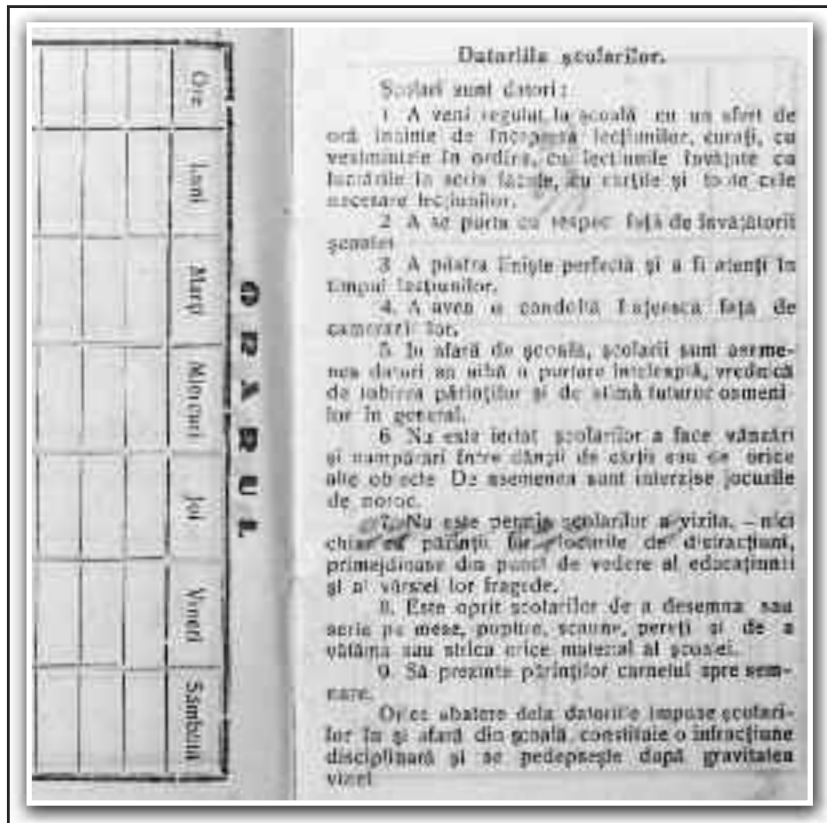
Ore

Luni

Marți

Miercuri

Joi

Vineri

Sâmbătă

ORARUL

Datoriile școlarilor.

Școlarii sunt datori:

1. A veni regulat la școală cu un sfert de oră înainte de începerea lecțiunilor, curați, cu veșmintele în ordine, cu lecțiunile învățate cu lucrările la scris făcute, cu cărțile și toate cele necesare lecțiunilor.

2. A se purta cu respect față de învățătorii școalei.

3. A păstra liniștea perfectă și a fi atenți în timpul lecțiunilor.

4. A avea o conduită frățească față de camarazii lor.

5. In afară de școală, școlarii sunt asemenea datori să aibă o purtare înțeleaptă, vrednică de iubirea părinților și de stimă tuturor oamenilor în general.

6. Nu este iertat școlarilor a face vânzări și cumpărări între dânșii de cărți sau de orice alte obiecte. De asemenea sunt interzise jocurile de noroc.

7. Nu este permis școlarilor a vizita, — nici chiar cu părinții lor, — locurile de distracțiuni, primejdioase din punct de vedere al educațiunii și al vârstei lor fragede.

8. Este oprit școlarilor de a desemna sau scrie pe mese, pupitre, scaune, pereți și de a vătăma sau strica orice material al școalei.

9. Să prezinte părinților carnetul spre semnare.

Orice abatere dela datoriile impuse școlarilor în și afară din școală, constituie o infracțiune disciplinară și se pedepsește după gravitatea vinei.